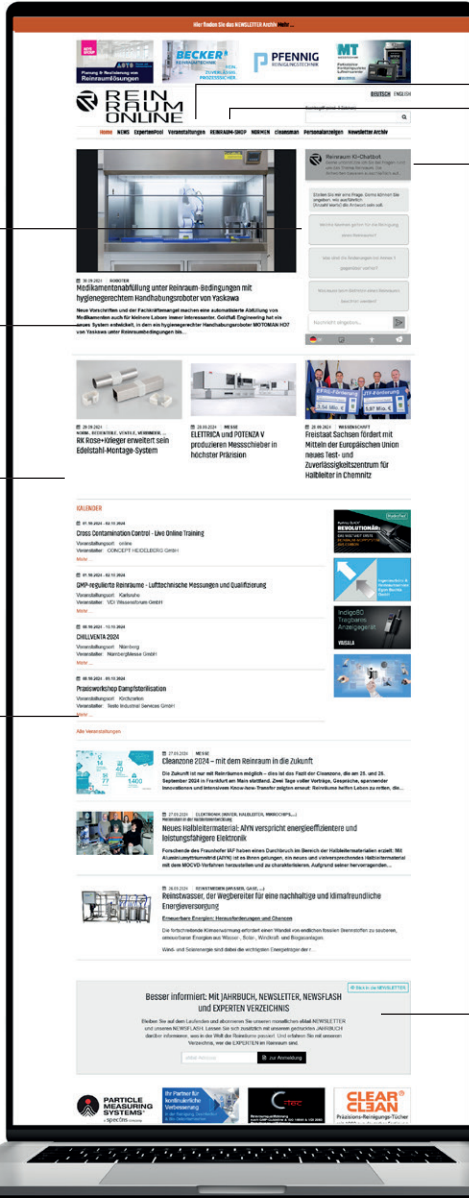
Hier finden Sie das NEWSLETTER Archiv Mehr ...

BECKER
PFENNIG
MT

REIN RAUM ONLINE

DEUTSCH ENGLISH

Home NEWS ExpertenPool Veranstaltungen REINRAUM-SHOP NORMEN Cleanroom Personalanzeigen Newsletter Archiv

Reinraum KI-Chatbot

Medikamentenabfüllung unter Reinraum-Bedingungen mit hygienegerechtem Handhabungsroboter von Yaskawa

RK Rose+Krieger erweitert sein Edelstahl-Montage-System

ELETTRICA und POTENZA V produzieren Messschieber in höchster Präzision

Freistaat Sachsen fördert mit Mitteln der Europäischen Union neues Test- und Zuverlässigkeitszentrum für Halbleiter in Chemnitz

KALENDER

Cross Contamination Control - Live Online Training

GMP-regulierte Reinräume - Lufttechnische Messungen und Qualifizierung

CHILLVENTA 2024

Praxisworkshop Dampfsterilisation

Alle Veranstaltungen

Cleanzone 2024 – mit dem Reinraum in die Zukunft

Neues Halbleitermaterial: AlYN verspricht energieeffizientere und leistungsfähigere Elektronik

Reinstwasser, der Wegbereiter für eine nachhaltige und klimafreundliche Energieversorgung

Erneuerbare Energien: Herausforderungen und Chancen

Besser informiert: Mit JAHRBUCH, NEWSLETTER, NEWSFLASH und EXPERTEN VERZEICHNIS

zur Anmeldung

PARTICLE MEASURING SYSTEMS

CLEAR & CLEAN